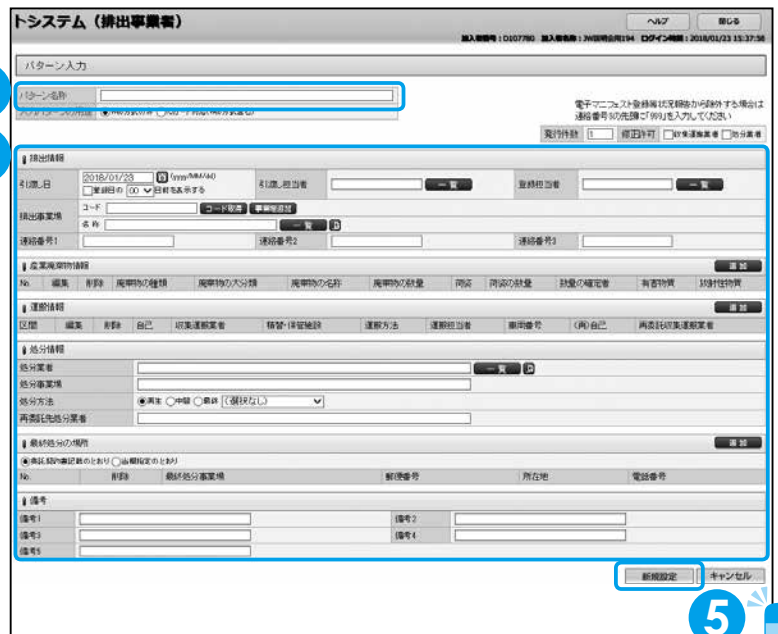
トシステム（排出事業者）

ヘルプ　閉じる

加入者番号：D107780　加入者名称：JW説明会用194　ログイン時刻：2018/01/23 15:37:58

パターン入力

パターン名称

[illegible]　○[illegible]　○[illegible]

電子マニフェスト登録等状況確認から除外する場合は連絡番号3の先頭に「99」を入力してください

発行件数 1　修正許可 □収集運搬業者 □処分業者

排出情報

引渡し日　2018/01/23 (yyyy/MM/dd)　□翌月の 00 日前を表示する　引渡し担当者　一覧　登録担当者　一覧

排出事業場　コード　コード取得　事業場追加　名称　一覧

連絡番号1　連絡番号2　連絡番号3

産業廃棄物情報　追加

| No. | 編集 | 削除 | 廃棄物の種類 | 廃棄物の大分類 | 廃棄物の名称 | 廃棄物の数量 | 荷姿 | 荷姿の数量 | 数量の確定者 | 有害物質 | 放射性物質 |
|---|---|---|---|---|---|---|---|---|---|---|---|

運搬情報　追加

| 区間 | 編集 | 削除 | 自己 | 収集運搬業者 | 積替・保管施設 | 運搬方法 | 運搬担当者 | 車両番号 | (再)自己 | 再委託収集運搬業者 |
|---|---|---|---|---|---|---|---|---|---|---|

処分情報

処分業者　一覧

処分事業場

処分方法　◉再生 ○中間 ○最終 (選択なし)

再委託先処分業者

最終処分の場所　追加

◉委託契約書記載のとおり ○当欄指定のとおり

| No. | 削除 | 最終処分事業場 | 郵便番号 | 所在地 | 電話番号 |
|---|---|---|---|---|---|

備考

備考1　備考2

備考3　備考4

備考5

新規設定　キャンセル

5